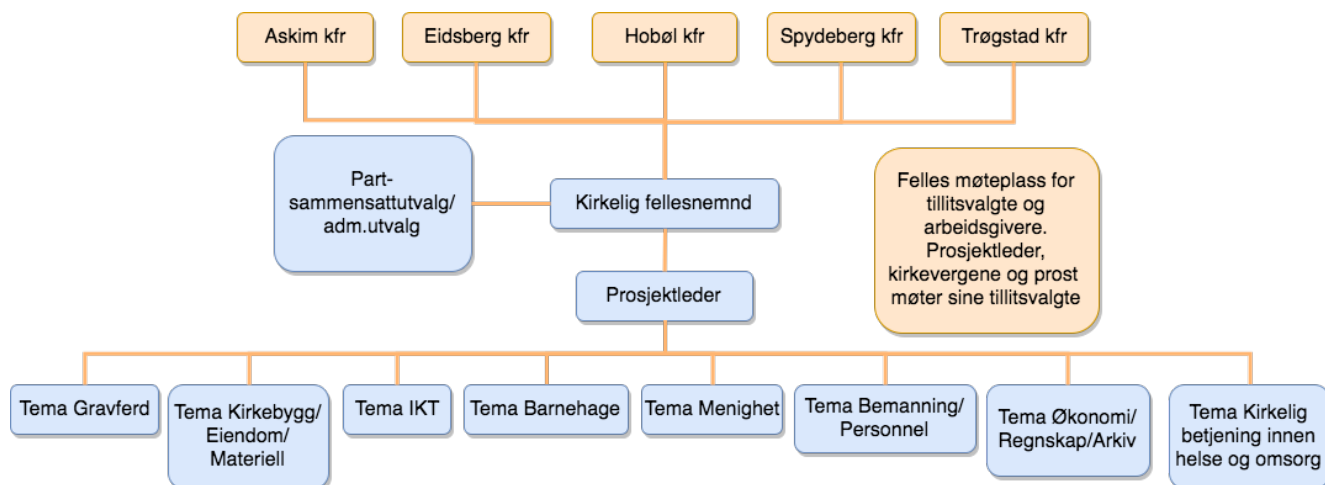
Askim kfr

Eidsberg kfr

Hobøl kfr

Spydeberg kfr

Trøgstad kfr

Part-sammensattutvalg/ adm.utvalg

Kirkelig fellesnemnd

Felles møteplass for tillitsvalgte og arbeidsgivere. Prosjektleder, kirkevergene og prost møter sine tillitsvalgte

Prosjektleder

Tema Gravferd

Tema Kirkebygg/ Eiendom/ Materiell

Tema IKT

Tema Barnehage

Tema Menighet

Tema Bemanning/ Personnel

Tema Økonomi/ Regnskap/Arkiv

Tema Kirkelig betjening innen helse og omsorg